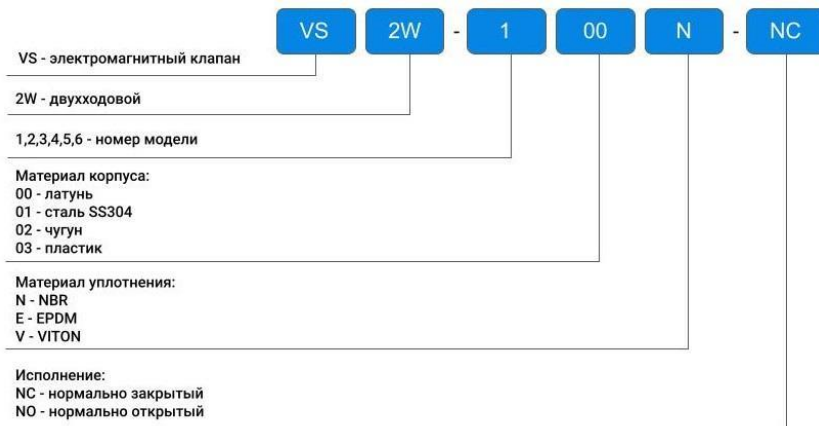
VS 2W - 1 00 N - NC

VS - электромагнитный клапан

2W - двухходовой

1,2,3,4,5,6 - номер модели

Материал корпуса:
00 - латунь
01 - сталь SS304
02 - чугун
03 - пластик

Материал уплотнения:
N - NBR
E - EPDM
V - VITON

Исполнение:
NC - нормально закрытый
NO - нормально открытый